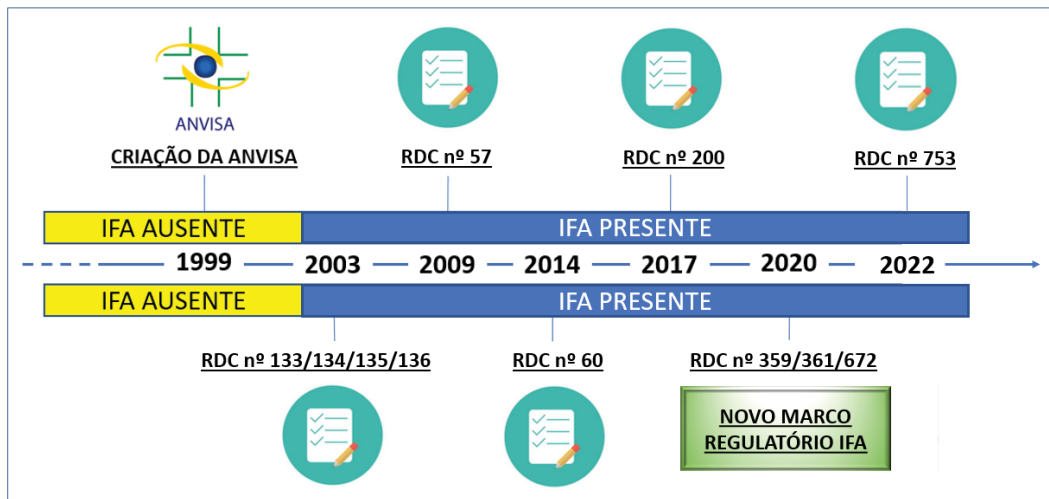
ANVISA

CRIAÇÃO DA ANVISA

RDC nº 57

RDC nº 200

RDC nº 753

IFA AUSENTE

IFA PRESENTE

1999 2003 2009 2014 2017 2020 2022

IFA AUSENTE

IFA PRESENTE

RDC nº 133/134/135/136

RDC nº 60

RDC nº 359/361/672

NOVO MARCO REGULATÓRIO IFA